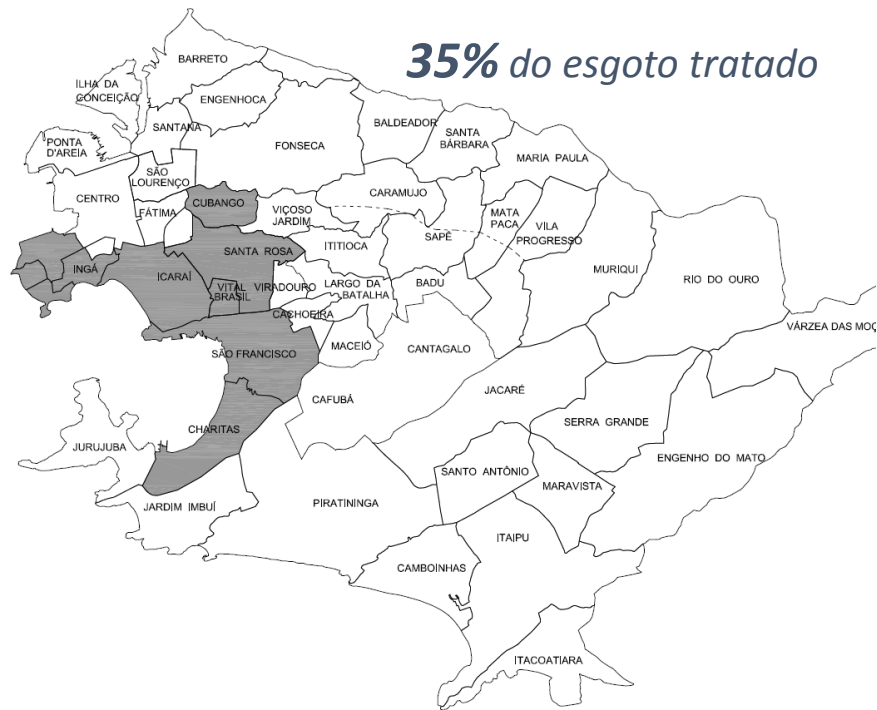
**35%** do esgoto tratado

BARRETO
ILHA DA CONCEIÇÃO
ENGENHOCA
SANTANA
PONTA D'AREIA
FONSECA
BALDEADOR
SANTA BÁRBARA
MARIA PAULA
CENTRO
SÃO LOURENÇO
FÁTIMA
CUBANGO
CARAMUJO
VIÇOSO JARDIM
MATA PACA
VILA PROGRESSO
SAPÊ
ITITIOCA
SANTA ROSA
INGÁ
ICARAÍ
VITAL BRASIL
VIRADOURO
LARGO DA BATALHA
BADU
MURIQUI
RIO DO OURO
CACHOEIRA
VÁRZEA DAS MOÇ
SÃO FRANCISCO
MACEIÓ
CANTAGALO
CAFUBÁ
JACARÉ
SERRA GRANDE
JURUJUBA
CHARITAS
ENGENHO DO MATO
SANTO ANTÔNIO
MARAVISTA
JARDIM IMBUÍ
PIRATININGA
ITAIPU
CAMBOINHAS
ITACOATIARA